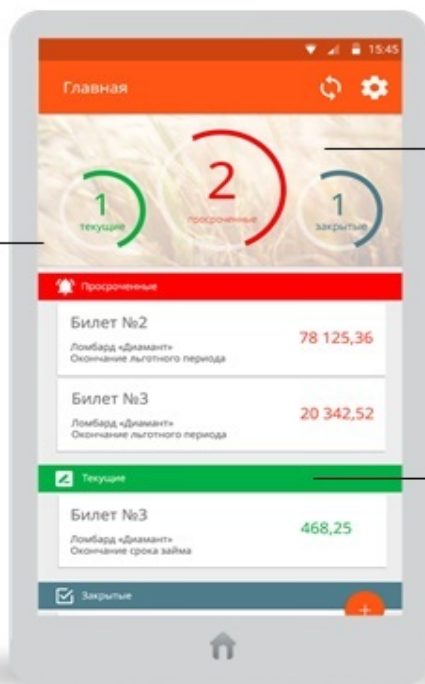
15:45

Главная

1
текущие

2
просроченные

1
закрытые

Просроченные

Билет №2
Ломбард «Диамант»
Окончание льготного периода
78 125,36

Билет №3
Ломбард «Диамант»
Окончание льготного периода
20 342,52

Текущие

Билет №3
Ломбард «Диамант»
Окончание срока займа
468,25

Закрытые

+